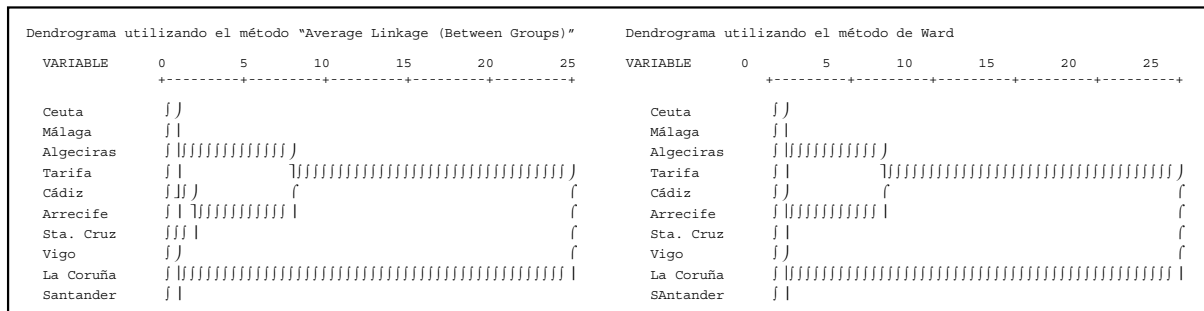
Dendrograma utilizando el método "Average Linkage (Between Groups)"

VARIABLE 0 5 10 15 20 25

Ceuta
Málaga
Algeciras
Tarifa
Cádiz
Arrecife
Sta. Cruz
Vigo
La Coruña
Santander

Dendrograma utilizando el método de Ward

VARIABLE 0 5 10 15 20 25

Ceuta
Málaga
Algeciras
Tarifa
Cádiz
Arrecife
Sta. Cruz
Vigo
La Coruña
SAntander